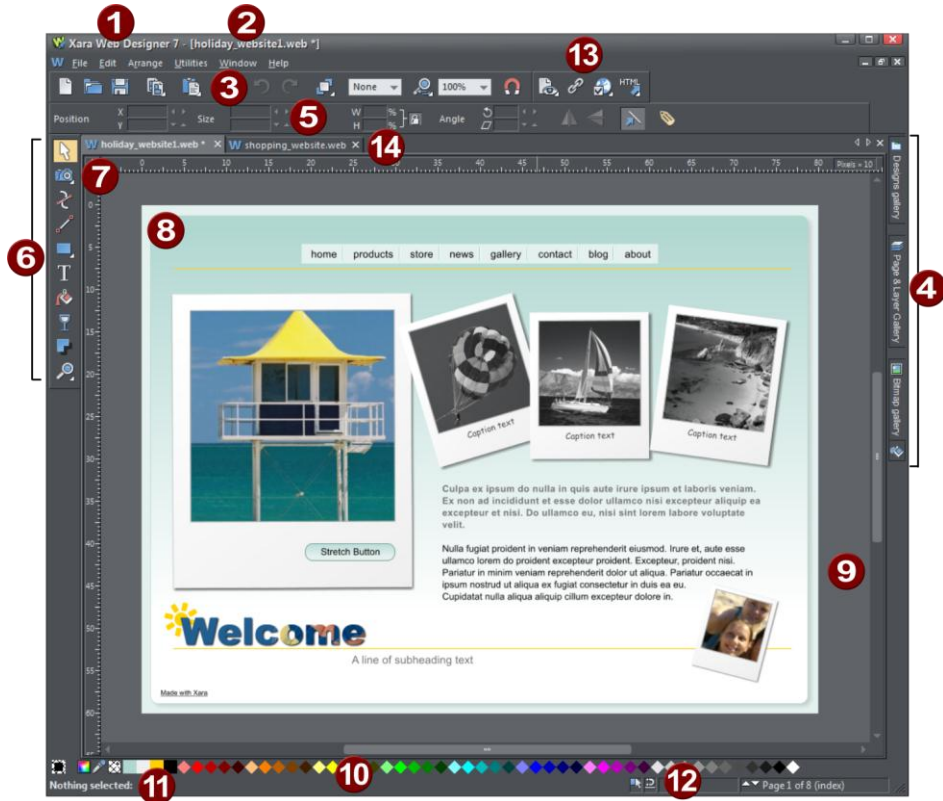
1
2
Xara Web Designer 7 - [holiday_website1.web *]
File Edit Arrange Utilities Window Help
3
None
100%
13
HTML
Position X Y
Size
5
W H
Angle
6
W holiday_website1.web * ×
W shopping_website.web ×
14
7
Pixels × 10
8
home products store news gallery contact blog about
Caption text
Caption text
Caption text
Culpa ex ipsum do nulla in quis aute irure ipsum et laboris veniam. Ex non ad incididunt et esse dolor ullamco nisi excepteur aliquip ea excepteur et nisi. Do ullamco ex, nisi sint lorem labore voluptate velit.

Nulla fugiat proident in veniam reprehenderit eiusmod. Irure et, aute esse ullamco lorem do proident excepteur proident. Excepteur, proident nisi. Pariatur in minim veniam reprehenderit dolor ut aliqua. Pariatur occaecat in ipsum nostrud ut aliqua ex fugiat consectetur in duis ea eu. Cupidatat nulla aliqua aliquip cillum excepteur dolore in.
Stretch Button
Welcome
A line of subheading text
Made with Xara
9
Designs gallery
Page & Layer Gallery
Bitmap gallery
4
10
Nothing selected:
11
12
Page 1 of 8 (index)